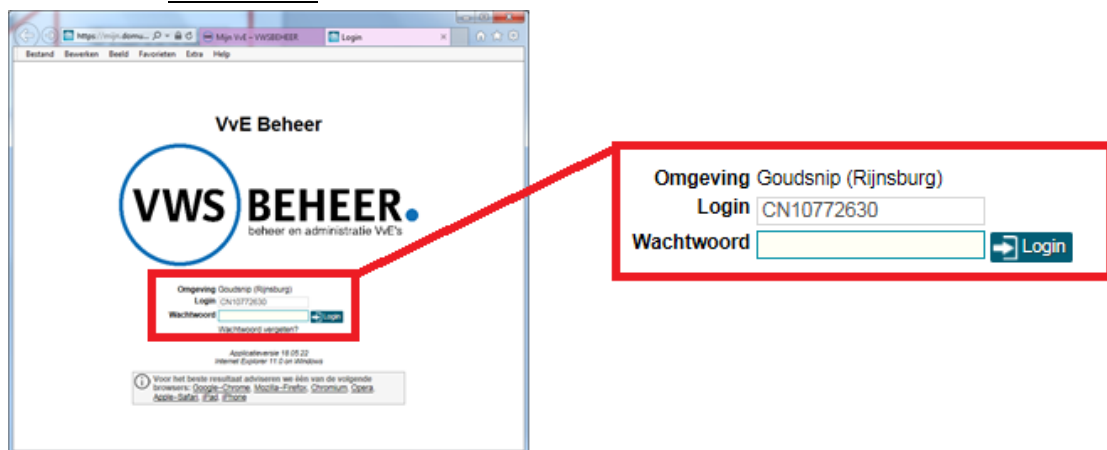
https://mijn.domu... Mijn VvE – VWSBEHEER Login

Bestand Bewerken Beeld Favorieten Extra Help

VvE Beheer

VWS BEHEER.
beheer en administratie VvE's

Omgeving Goudsnip (Rijnsburg)
Login CN10772630
Wachtwoord Login
Wachtwoord vergeten?

Applicatieversie 18.05.22
Internet Explorer 11.0 on Windows

Voor het beste resultaat adviseren we één van de volgende browsers: Google-Chrome, Mozilla-Firefox, Chromium, Opera, Apple-Safari, iPad, iPhone

Omgeving Goudsnip (Rijnsburg)
Login CN10772630
Wachtwoord Login